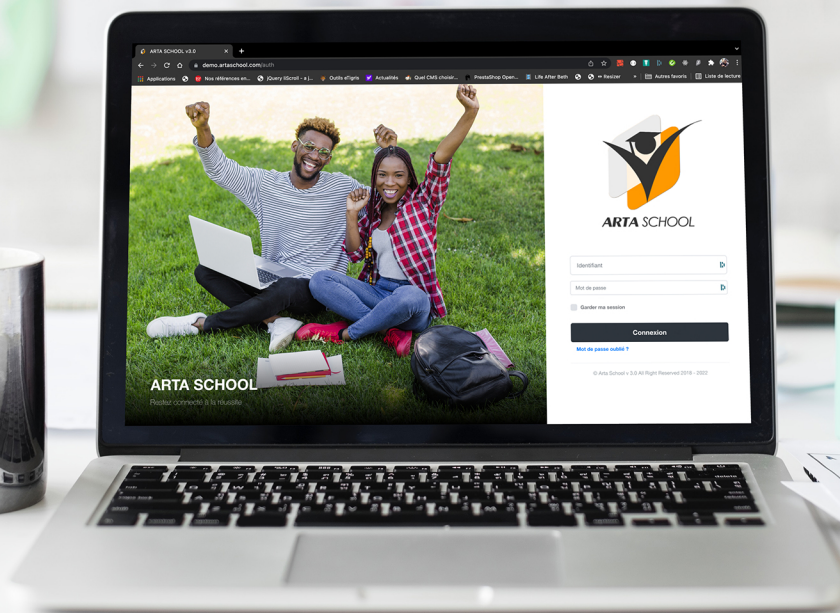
ARTA SCHOOL v3.0

demo.artaschool.com/auth

Applications | Nos références en... | jQuery IiScroll - a j... | Outils eTignis | Actualités | Quel CMS choisir... | PrestaShop Open... | Life After Beth | Resizer | Autres favoris | Liste de lecture

ARTA SCHOOL

Restez connecté à la réussite

ARTA SCHOOL

Identifiant

Mot de passe

Garder ma session

Connexion

Mot de passe oublié ?

© Arta School v 3.0 All Right Reserved 2018 - 2022